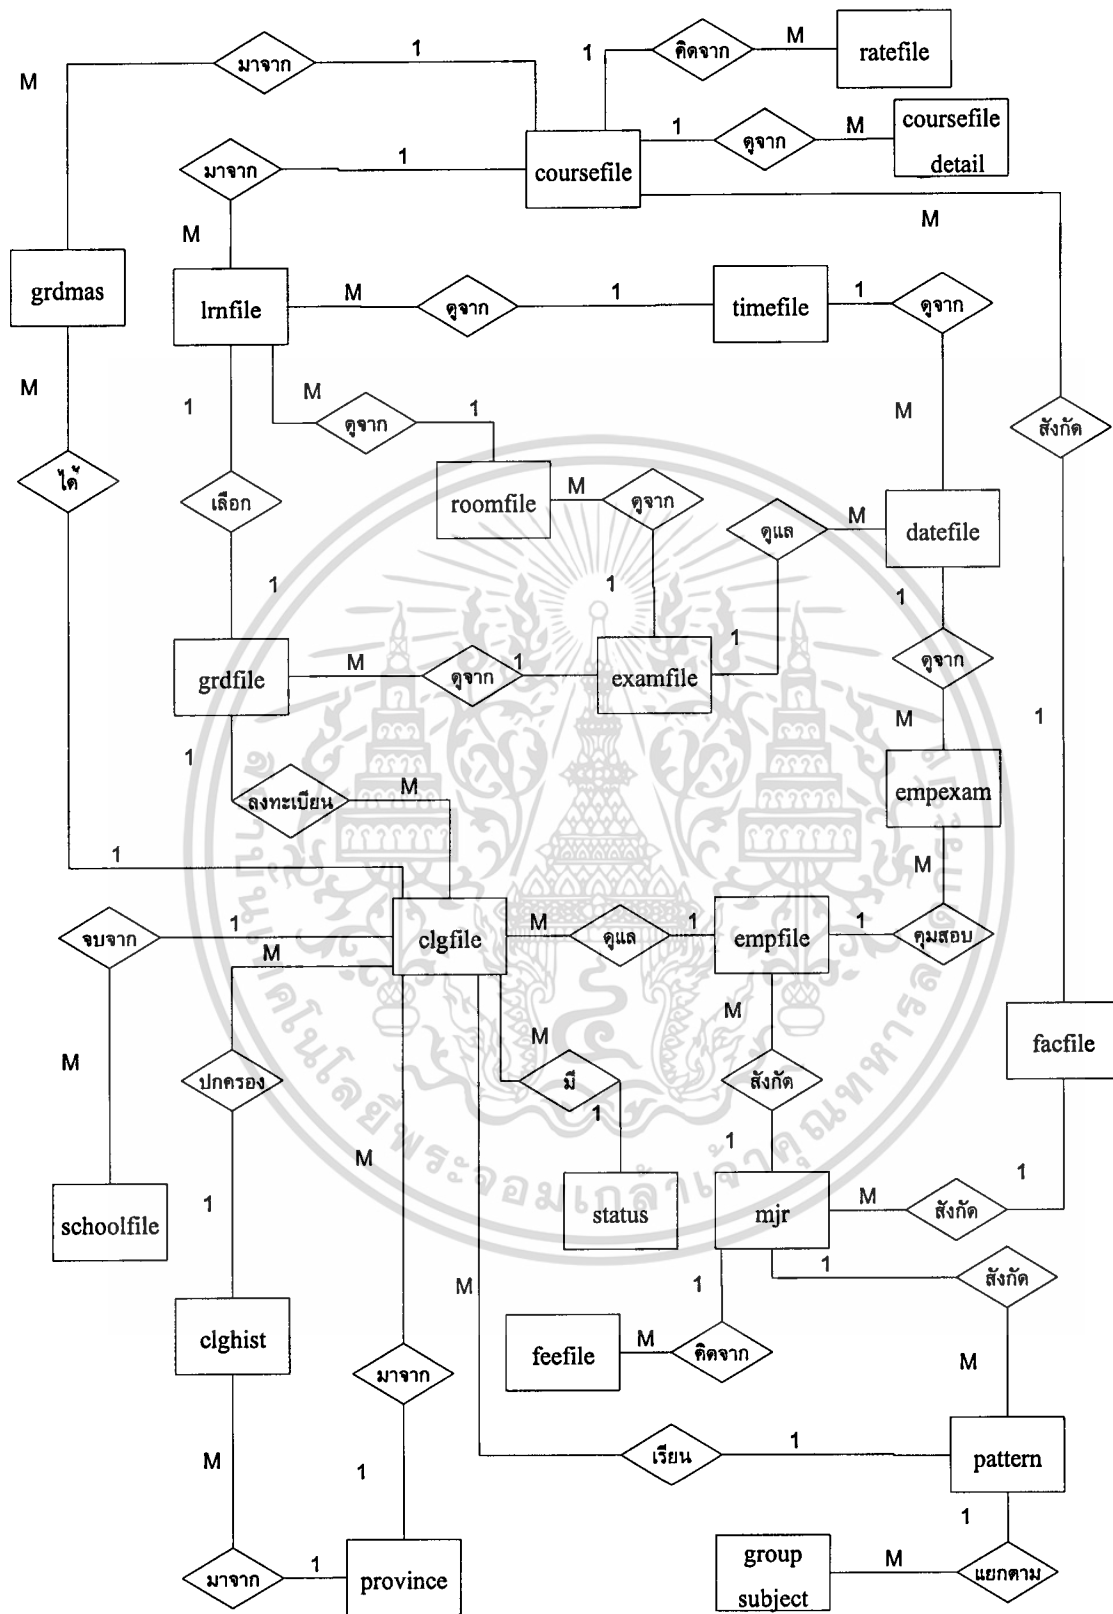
M
มาจาก
1
1
คิดจาก
M
ratefile
1
ดูจาก
M
coursefile detail
มาจาก
1
coursefile
M
M
grdmas
lrnfile
M
ดูจาก
1
timefile
1
ดูจาก
M
M
1
ดูจาก
1
M
สังกัด
ได้
เลือก
roomfile
M
ดูจาก
ดูแล
M
datefile
1
1
1
grdfile
M
ดูจาก
1
examfile
1
ดูจาก
1
M
1
ลงทะเบียน
M
empexam
1
M
จบจาก
1
M
clgfile
M
ดูแล
1
empfile
1
คุมสอบ
M
M
M
facfile
ปกครอง
มี
1
สังกัด
1
M
1
schoolfile
1
status
mjr
M
สังกัด
1
1
สังกัด
M
clghist
feefile
M
คิดจาก
M
มาจาก
M
1
เรียน
pattern
1
1
มาจาก
1
province
group subject
M
แยกตาม